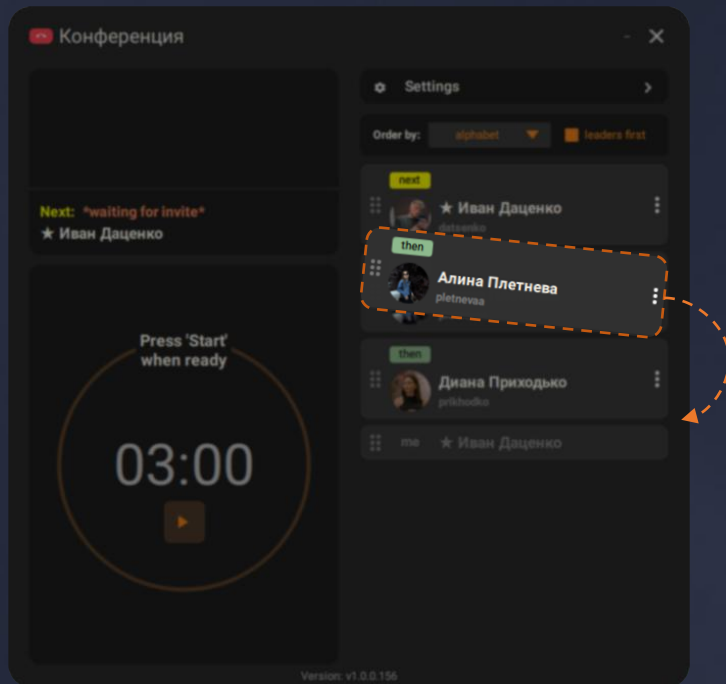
Конференция

Next: *waiting for invite*
★ Иван Даценко

Press 'Start' when ready

03:00

Settings

Order by: alphabet leaders first

next
★ Иван Даценко
datsenko

then
Алина Плетнева
pletnevaa

then
Диана Приходько
prikhodko

me ★ Иван Даценко

Version: v1.0.0.156